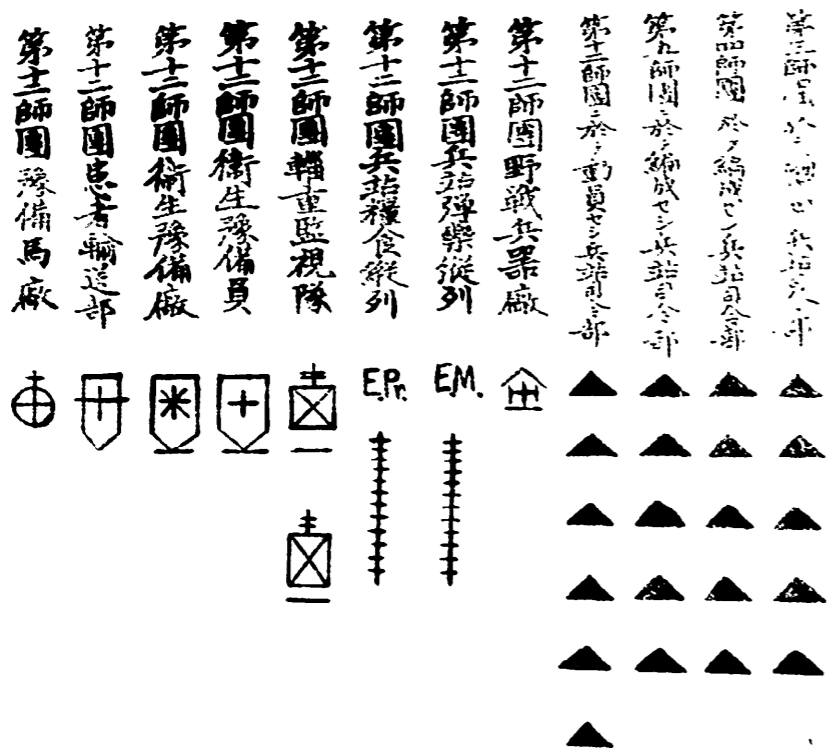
第三師團ニ於テ編成セル兵站司令部

第四師團ニ於テ編成セシ兵站司令部

第九師團ニ於テ編成セシ兵站司令部

第十二師團ニ於テ動員セシ兵站司令部

第十二師團野戰兵器廠

第十二師團兵站彈藥縱列

第十二師團兵站糧食縱列

第十二師團輜重監視隊

第十二師團衛生豫備員

第十二師團衛生豫備廠

第十二師團患者輸送部

第十二師團豫備馬廠

EM.

E.Pr.